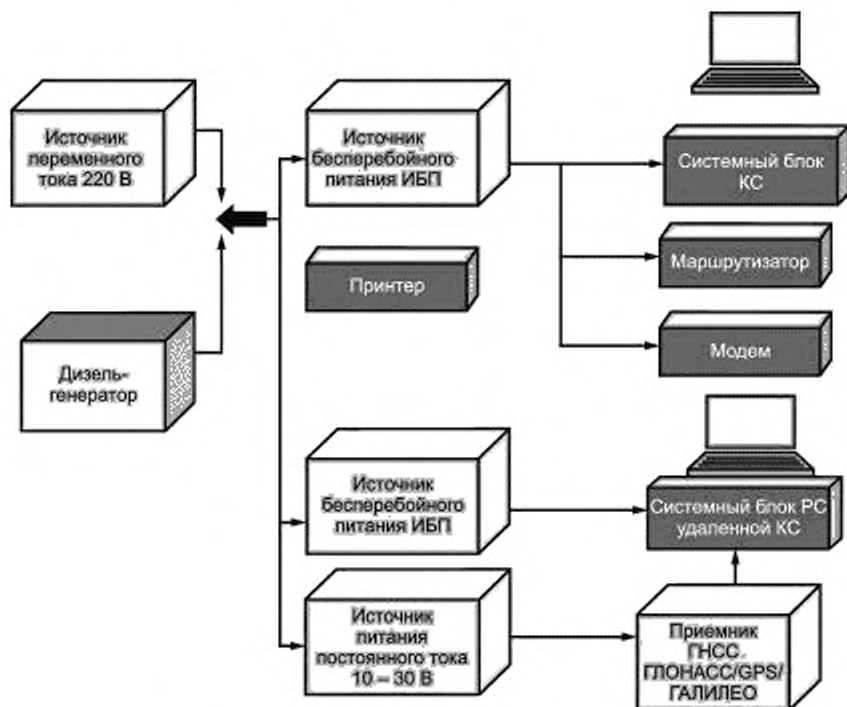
Источник переменного тока 220 В

Дизель-генератор

Источник бесперебойного питания ИБП

Принтер

Системный блок КС

Маршрутизатор

Модем

Источник бесперебойного питания ИБП

Системный блок РС удаленной КС

Источник питания постоянного тока 10 – 30 В

Приемник ГНСС. ГЛОНАСС/GPS/ ГАЛИЛЕО